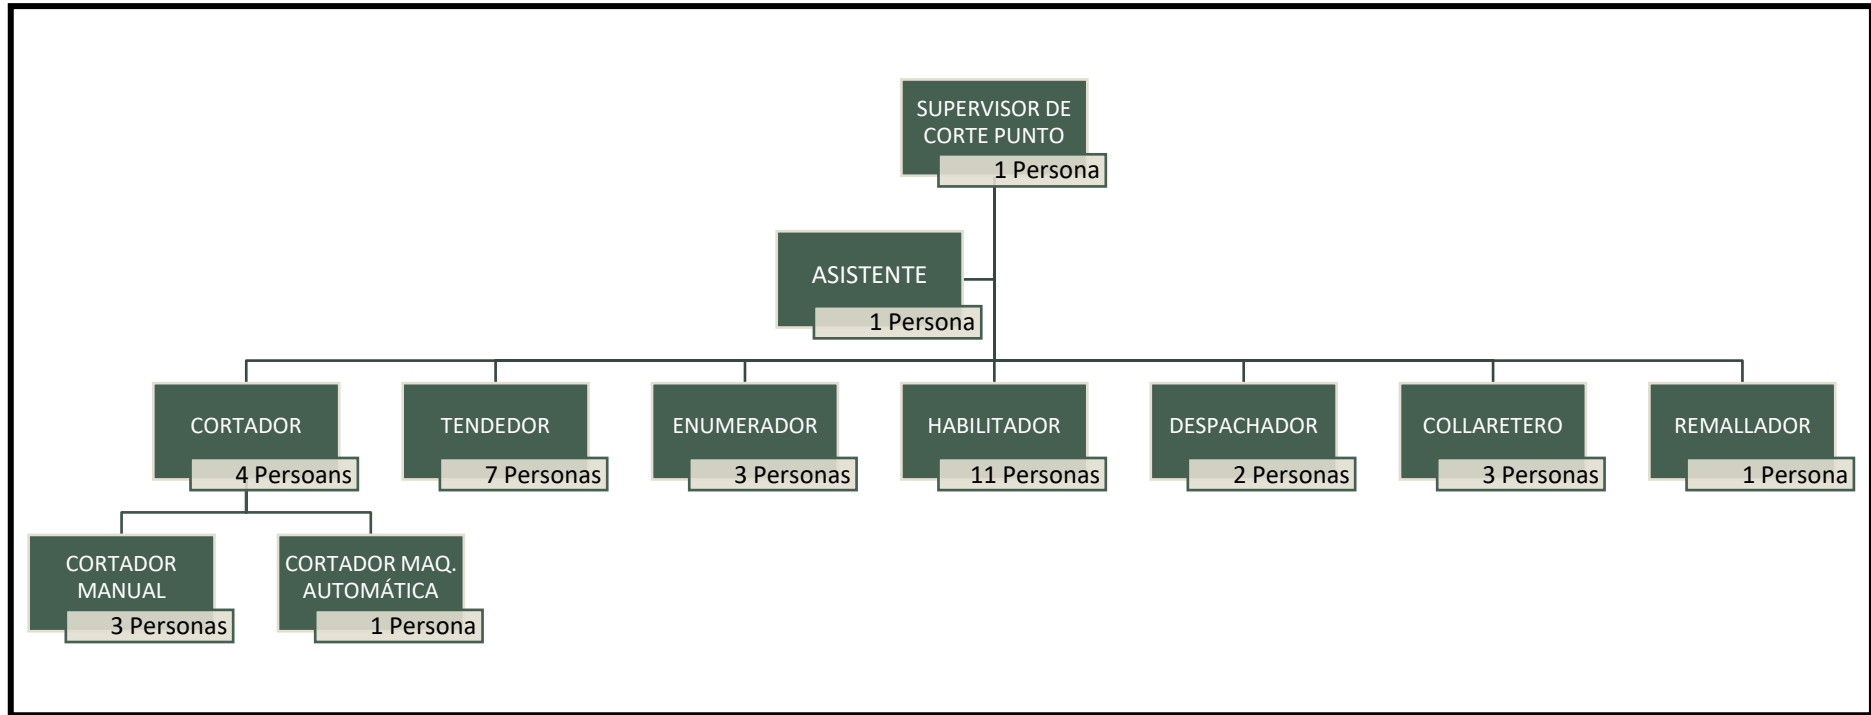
SUPERVISOR DE CORTE PUNTO
1 Persona

ASISTENTE
1 Persona

CORTADOR
4 Persoans

TENDEDOR
7 Personas

ENUMERADOR
3 Personas

HABILITADOR
11 Personas

DESPACHADOR
2 Personas

COLLARETERO
3 Personas

REMALLADOR
1 Persona

CORTADOR MANUAL
3 Personas

CORTADOR MAQ. AUTOMÁTICA
1 Persona